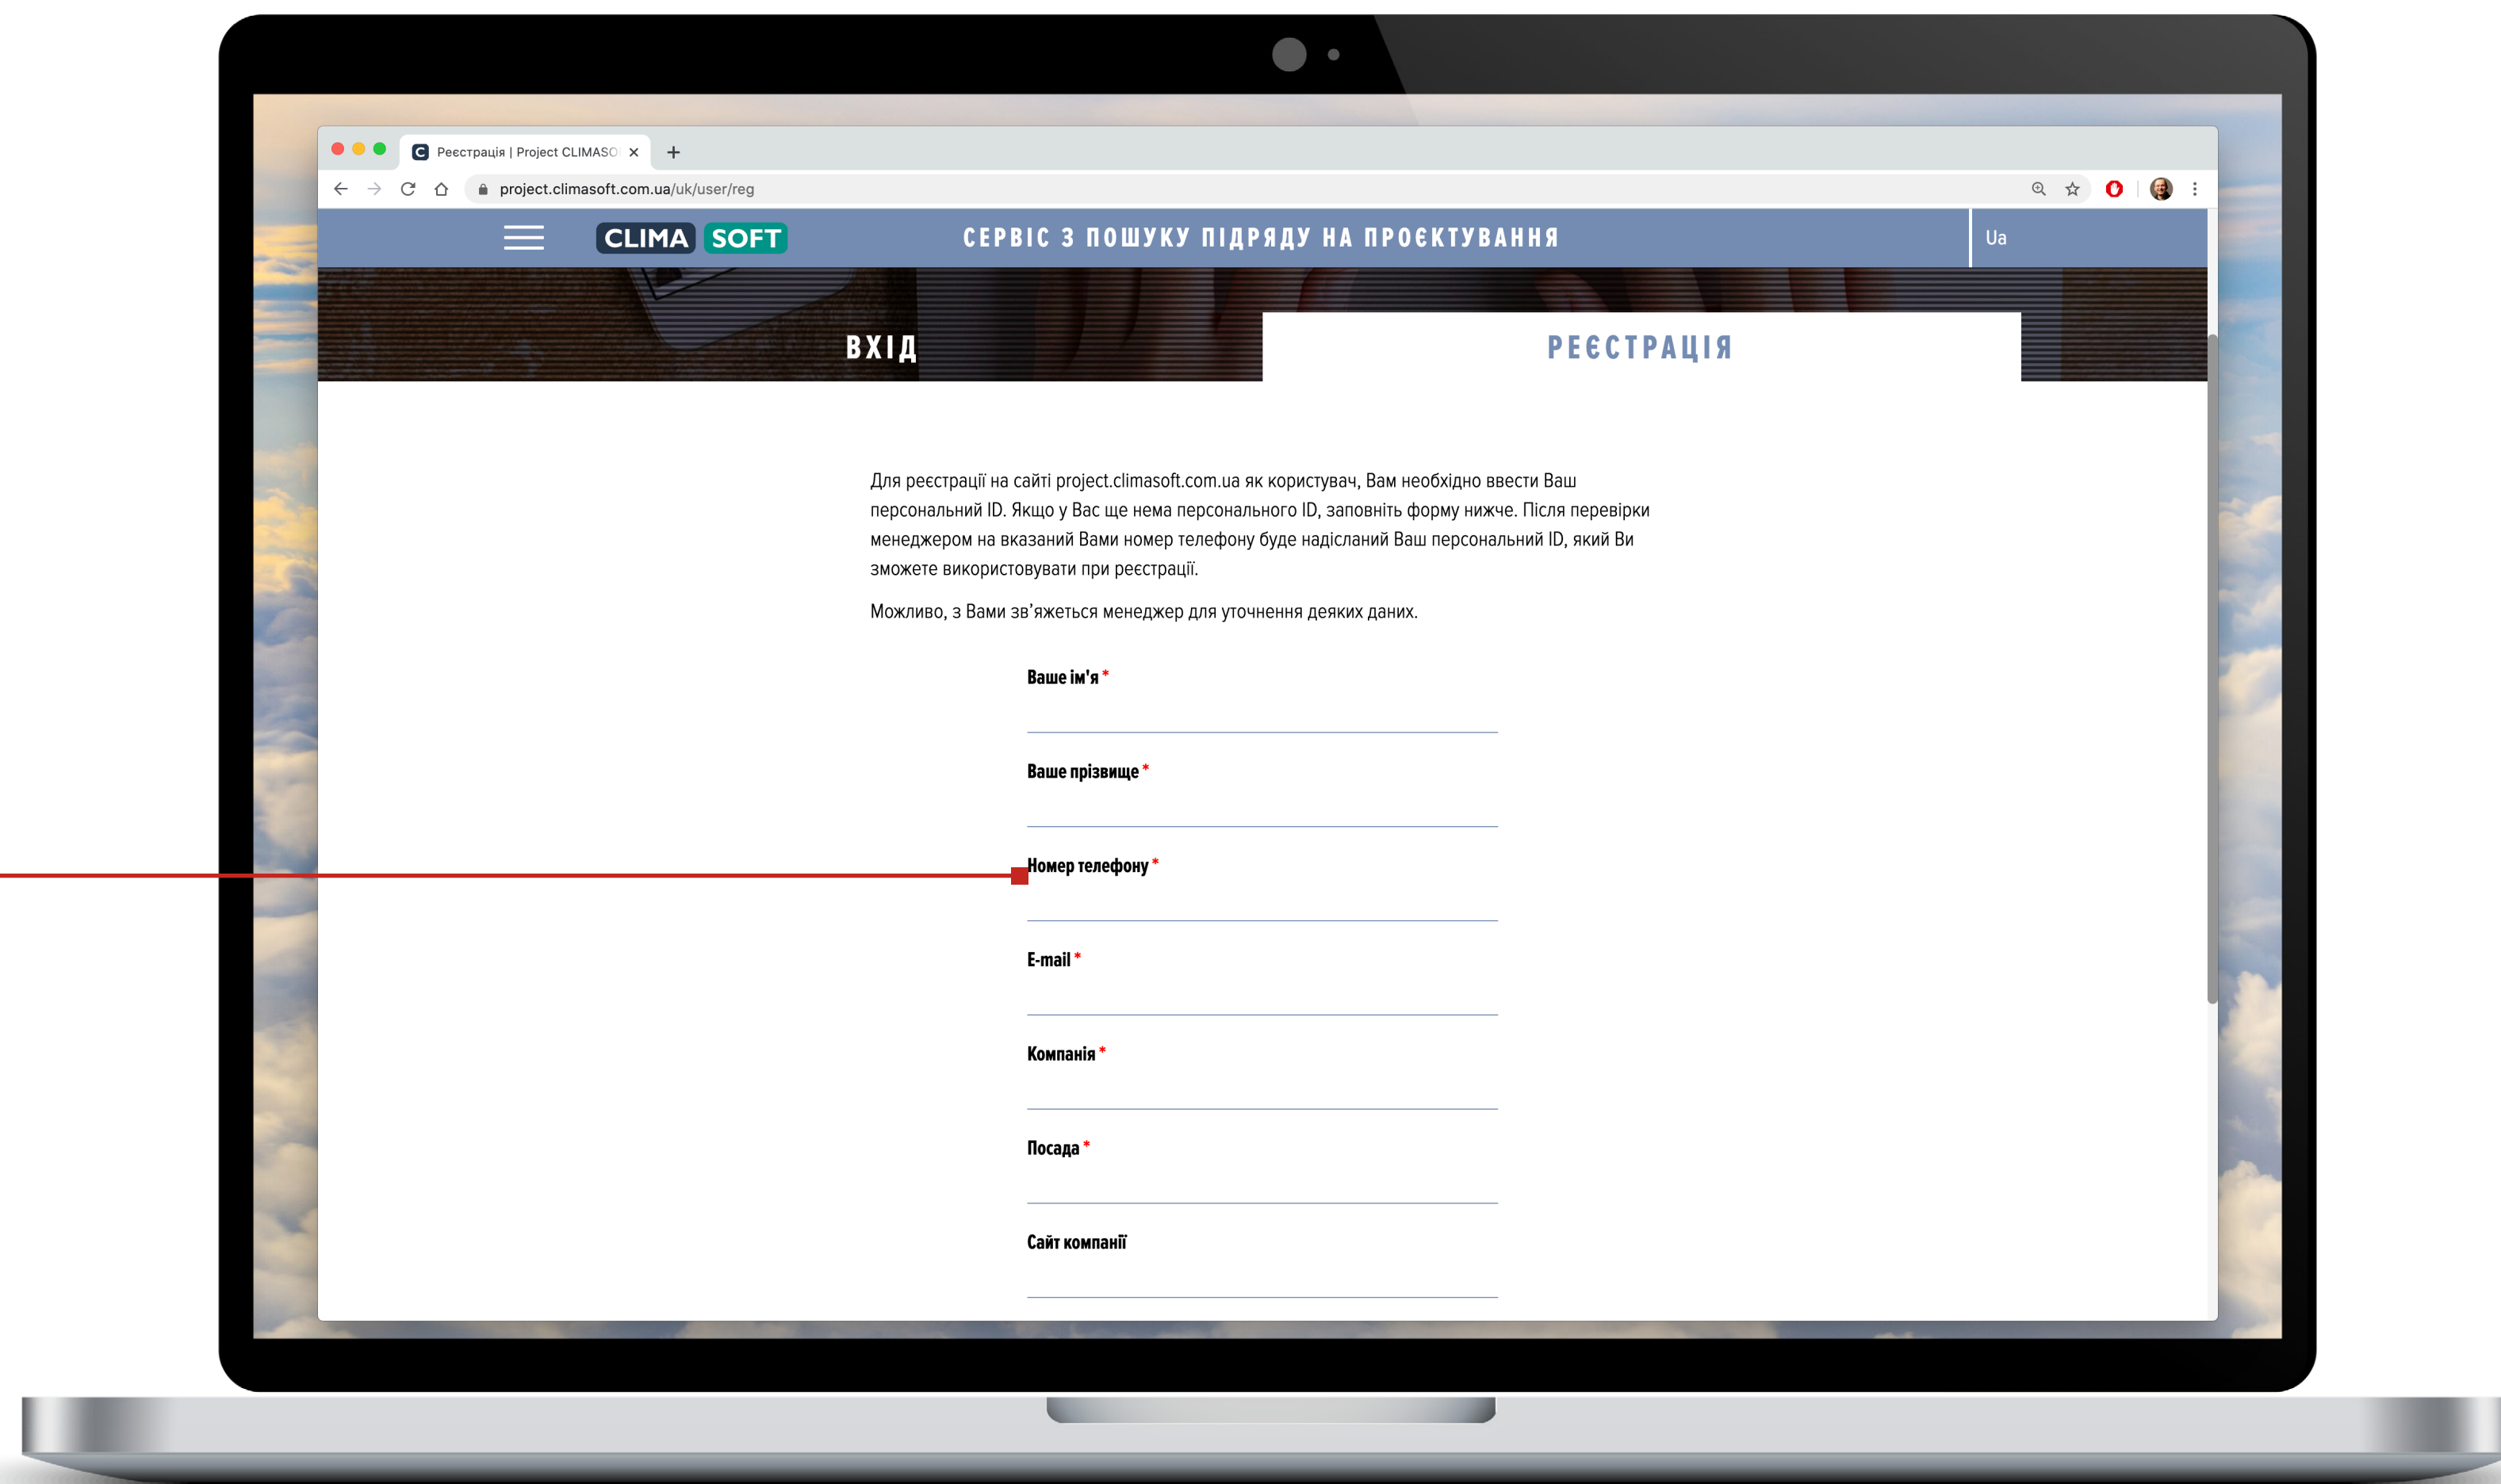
Реєстрація | Project CLIMASO

project.climasoft.com.ua/uk/user/reg

CLIMA SOFT

СЕРВІС З ПОШУКУ ПІДРЯДУ НА ПРОЄКТУВАННЯ

Ua

ВХІД

РЕЄСТРАЦІЯ

Для реєстрації на сайті project.climasoft.com.ua як користувач, Вам необхідно ввести Ваш персональний ID. Якщо у Вас ще нема персонального ID, заповніть форму нижче. Після перевірки менеджером на вказаний Вами номер телефону буде надісланий Ваш персональний ID, який Ви зможете використовувати при реєстрації.

Можливо, з Вами зв'яжеться менеджер для уточнення деяких даних.

Ваше ім'я *

Ваше прізвище *

Номер телефону *

E-mail *

Компанія *

Посада *

Сайт компанії